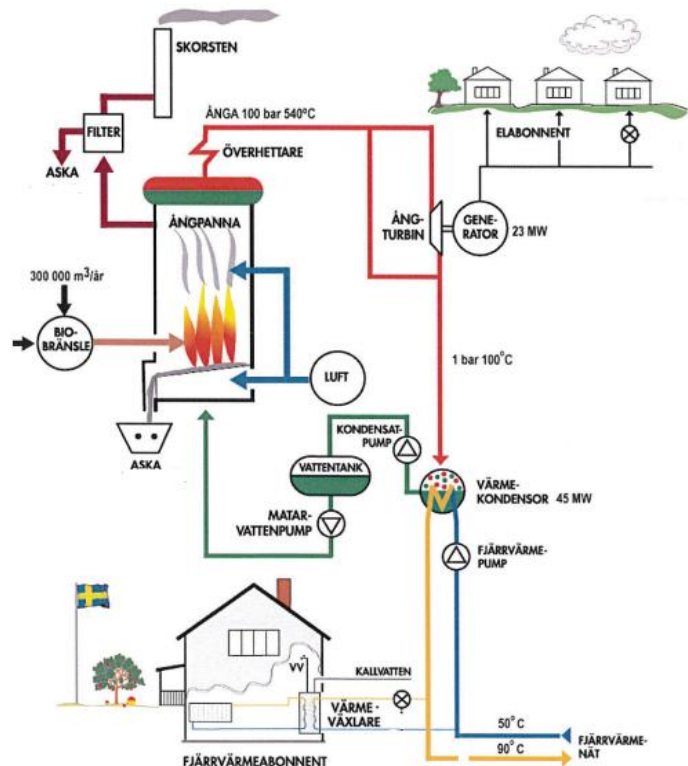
SKORSTEN

FILTER

ASKA

ÅNGA 100 bar 540°C

ÖVERHETTARE

ELABONNENT

ÅNGPANNA

ÅNG-TURBIN

GENERATOR

23 MW

300 000 $m^3$/år

BIO-BRÄNSLE

LUFT

1 bar 100°C

ASKA

KONDENSAT-PUMP

VATTENTANK

VÄRME-KONDENSOR 45 MW

MATAR-VATTENPUMP

FJÄRRVÄRME-PUMP

VV

KALLVATTEN

VÄRME-VÄXLARE

50° C

FJÄRRVÄRME-NÄT

90° C

FJÄRRVÄRMEABONNENT